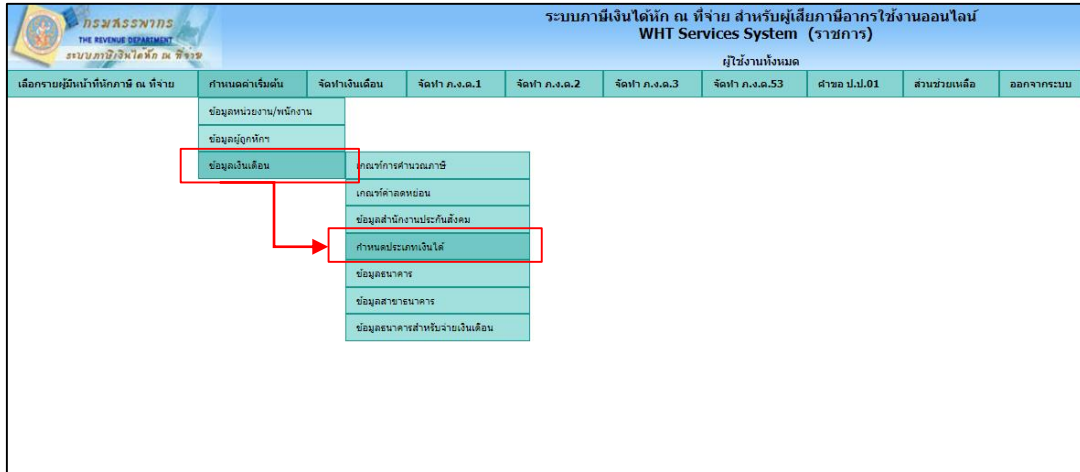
กรมสรรพากร
THE REVENUE DEPARTMENT
ระบบภาษีเงินได้หัก ณ ที่จ่าย

ระบบภาษีเงินได้หัก ณ ที่จ่าย สำหรับผู้เสียภาษีอากรใช้งานออนไลน์
WHT Services System (ราชการ)

ผู้ใช้งานทั้งหมด

เลือกรายผู้มีหน้าที่หักภาษี ณ ที่จ่าย | กำหนดค่าเริ่มต้น | จัดทำเงินเดือน | จัดทำ ภ.ง.ด.1 | จัดทำ ภ.ง.ด.2 | จัดทำ ภ.ง.ด.3 | จัดทำ ภ.ง.ด.53 | คำขอ ป.ป.01 | ส่วนช่วยเหลือ | ออกจากระบบ

ข้อมูลหน่วยงาน/พนักงาน
ข้อมูลผู้ถูกหัก
ข้อมูลเงินเดือน

เกณฑ์การคำนวณภาษี
เกณฑ์ค่าลดหย่อน
ข้อมูลสำนักงานประกันสังคม
กำหนดประเภทเงินได้
ข้อมูลธนาคาร
ข้อมูลสาขาธนาคาร
ข้อมูลธนาคารสำหรับจ่ายเงินเดือน